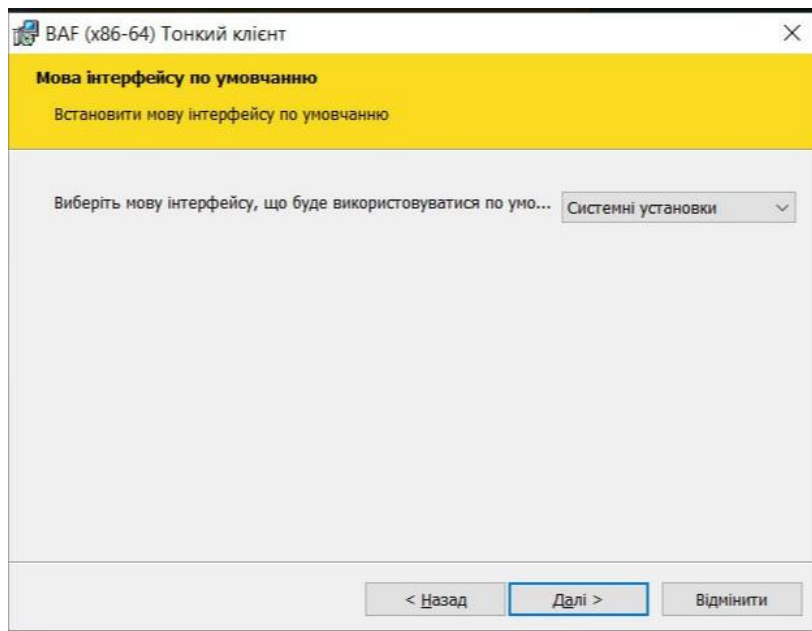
BAF (x86-64) Тонкий клієнт

×

Мова інтерфейсу по умовчанню

Встановити мову інтерфейсу по умовчанню

Виберіть мову інтерфейсу, що буде використовуватися по умо...

Системні установки

< Назад

Далі >

Відмінити